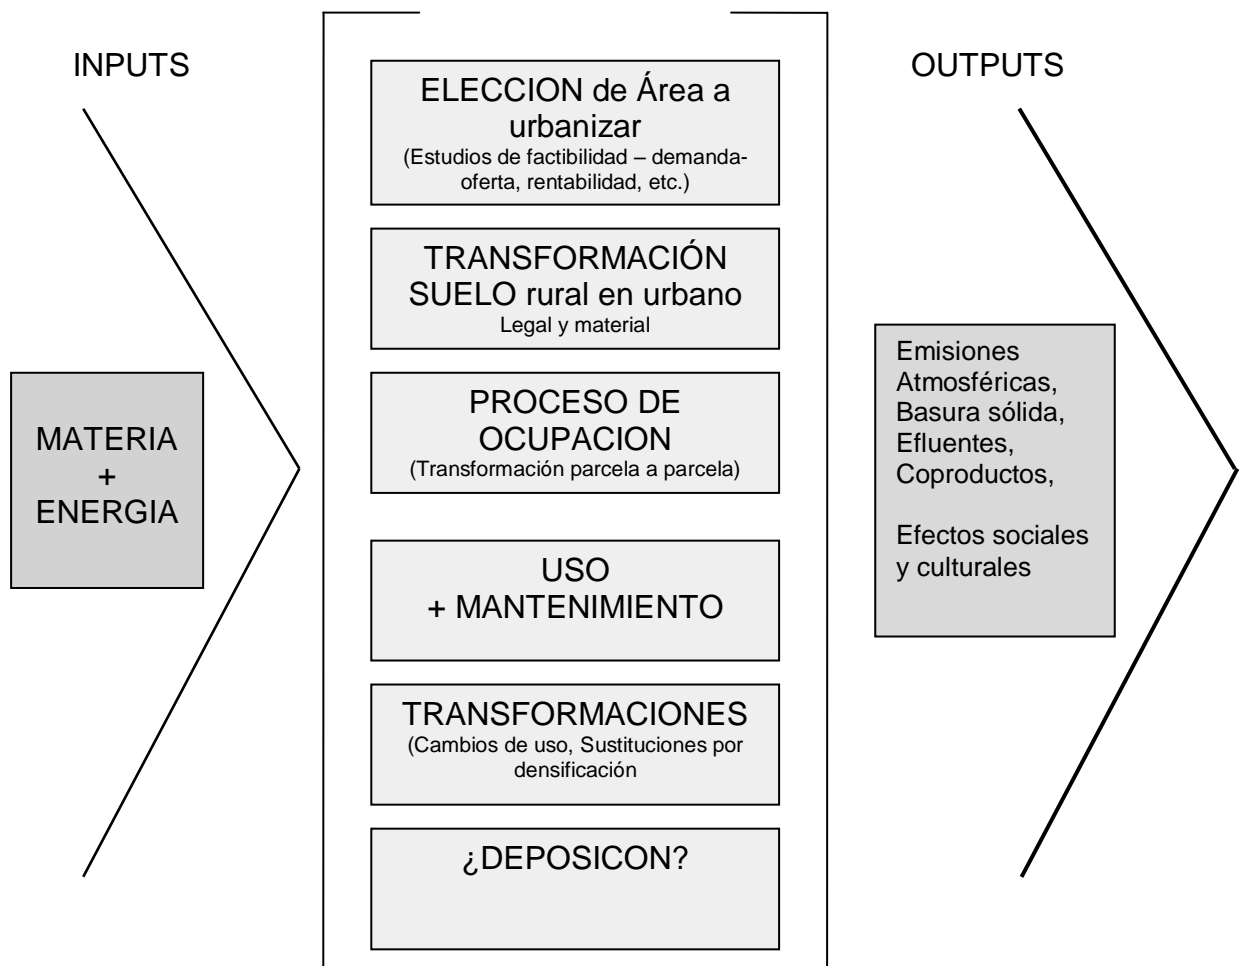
INPUTS

MATERIA
+
ENERGIA

ELECCION de Área a urbanizar
(Estudios de factibilidad – demanda-oferta, rentabilidad, etc.)

TRANSFORMACIÓN SUELO rural en urbano
Legal y material

PROCESO DE OCUPACION
(Transformación parcela a parcela)

USO
+ MANTENIMIENTO

TRANSFORMACIONES
(Cambios de uso, Sustituciones por densificación

¿DEPOSICON?

OUTPUTS

Emisiones Atmosféricas,
Basura sólida,
Efluentes,
Coproductos,

Efectos sociales y culturales